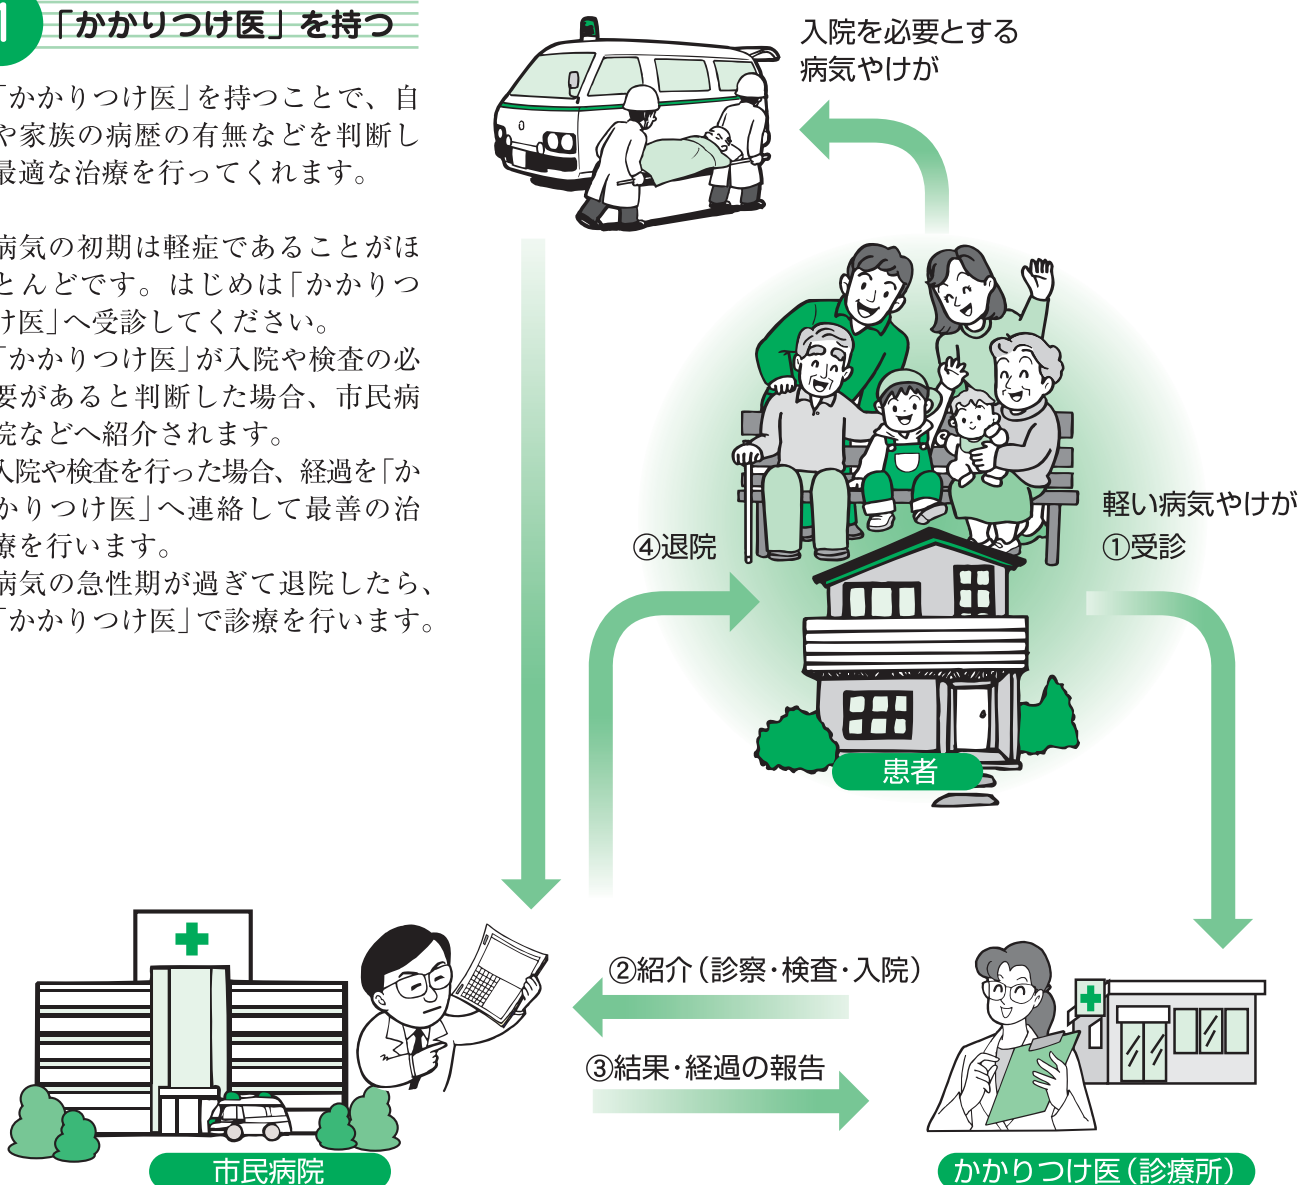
1 「かかりつけ医」を持つ

「かかりつけ医」を持つことで、自や家族の病歴の有無などを判断し最適な治療を行ってくれます。

病気の初期は軽症であることがほとんどです。はじめは「かかりつけ医」へ受診してください。
「かかりつけ医」が入院や検査の必要があると判断した場合、市民病院などへ紹介されます。
入院や検査を行った場合、経過を「かかりつけ医」へ連絡して最善の治療を行います。
病気の急性期が過ぎて退院したら、「かかりつけ医」で診療を行います。

入院を必要とする病気やけが

軽い病気やけが
①受診

④退院

患者

②紹介（診察・検査・入院）

③結果・経過の報告

市民病院

かかりつけ医（診療所）